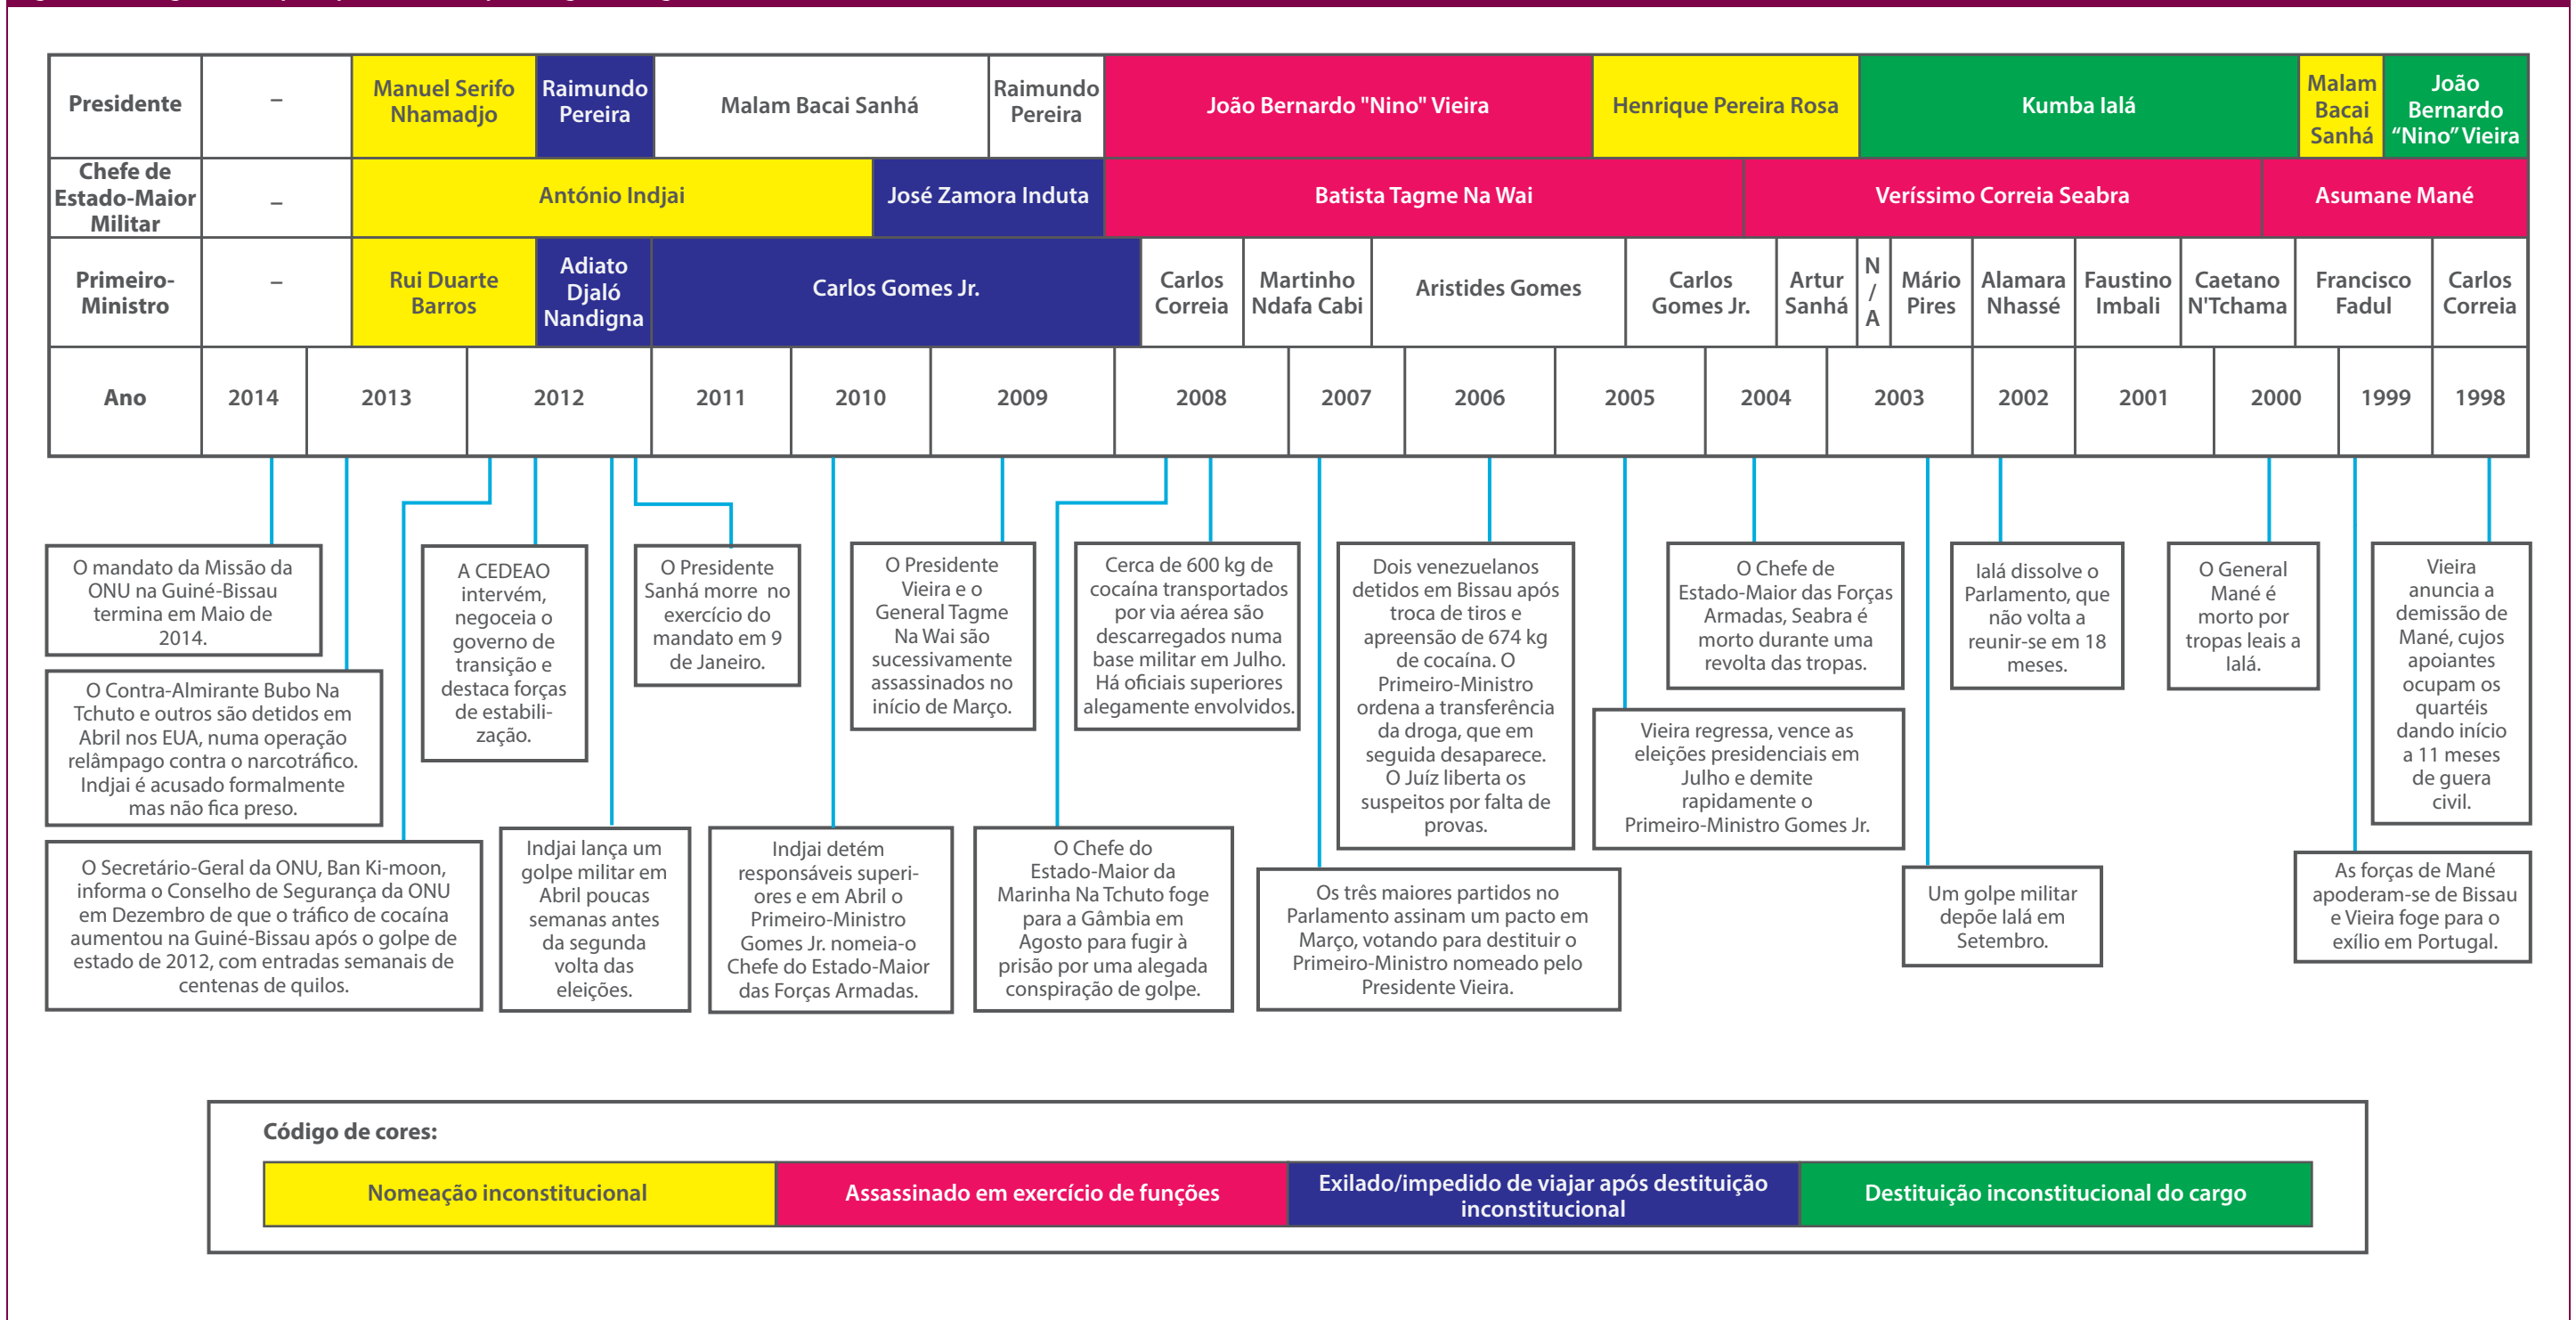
| Presidente | – | Manuel Serifo Nhamadjo | Raimundo Pereira | Malam Bacai Sanhá | Raimundo Pereira | João Bernardo "Nino" Vieira | Henrique Pereira Rosa | Kumba Ialá | Malam Bacai Sanhá | João Bernardo "Nino" Vieira |
|---|---|---|---|---|---|---|---|---|---|---|
| Chefe de Estado-Maior Militar | – | António Indjai | José Zamora Induta | Batista Tagme Na Wai | Veríssimo Correia Seabra | Asumane Mané | | | | |
| Primeiro-Ministro | – | Rui Duarte Barros | Adiato Djaló Nandigna | Carlos Gomes Jr. | Carlos Correia | Martinho Ndafa Cabi | Aristides Gomes | Carlos Gomes Jr. | Artur Sanhá | N/A | Mário Pires | Alamara Nhassé | Faustino Imbali | Caetano N'Tchama | Francisco Fadul | Carlos Correia |
| Ano | 2014 | 2013 | 2012 | 2011 | 2010 | 2009 | 2008 | 2007 | 2006 | 2005 | 2004 | 2003 | 2002 | 2001 | 2000 | 1999 | 1998 |

O mandato da Missão da ONU na Guiné-Bissau termina em Maio de 2014.

O Contra-Almirante Bubo Na Tchuto e outros são detidos em Abril nos EUA, numa operação relâmpago contra o narcotráfico. Indjai é acusado formalmente mas não fica preso.

O Secretário-Geral da ONU, Ban Ki-moon, informa o Conselho de Segurança da ONU em Dezembro de que o tráfico de cocaína aumentou na Guiné-Bissau após o golpe de estado de 2012, com entradas semanais de centenas de quilos.

A CEDEAO intervém, negoceia o governo de transição e destaca forças de estabilização.

Indjai lança um golpe militar em Abril poucas semanas antes da segunda volta das eleições.

O Presidente Sanhá morre no exercício do mandato em 9 de Janeiro.

Indjai detém responsáveis superiores e em Abril o Primeiro-Ministro Gomes Jr. nomeia-o Chefe do Estado-Maior das Forças Armadas.

O Presidente Vieira e o General Tagme Na Wai são sucessivamente assassinados no início de Março.

Cerca de 600 kg de cocaína transportados por via aérea são descarregados numa base militar em Julho. Há oficiais superiores alegamente envolvidos.

O Chefe do Estado-Maior da Marinha Na Tchuto foge para a Gâmbia em Agosto para fugir à prisão por uma alegada conspiração de golpe.

Dois venezuelanos detidos em Bissau após troca de tiros e apreensão de 674 kg de cocaína. O Primeiro-Ministro ordena a transferência da droga, que em seguida desaparece. O Juíz liberta os suspeitos por falta de provas.

Os três maiores partidos no Parlamento assinam um pacto em Março, votando para destituir o Primeiro-Ministro nomeado pelo Presidente Vieira.

O Chefe de Estado-Maior das Forças Armadas, Seabra é morto durante uma revolta das tropas.

Vieira regressa, vence as eleições presidenciais em Julho e demite rapidamente o Primeiro-Ministro Gomes Jr.

Ialá dissolve o Parlamento, que não volta a reunir-se em 18 meses.

Um golpe militar depõe Ialá em Setembro.

O General Mané é morto por tropas leais a Ialá.

Vieira anuncia a demissão de Mané, cujos apoiantes ocupam os quartéis dando início a 11 meses de guera civil.

As forças de Mané apoderam-se de Bissau e Vieira foge para o exílio em Portugal.

Código de cores:

| Nomeação inconstitucional | Assassinado em exercício de funções | Exilado/impedido de viajar após destituição inconstitucional | Destituição inconstitucional do cargo |
|---|---|---|---|